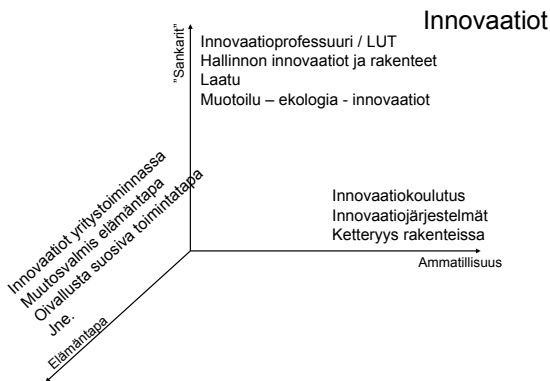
Innovaatiot

"Sankarit"

Innovaatioprofessuuri / LUT
Hallinnon innovaatiot ja rakenteet
Laatu
Muotoilu – ekologia - innovaatiot

Innovaatiokoulutus
Innovaatiojärjestelmät
Ketteryys rakenteissa

Ammatillisuus

Innovaatiot yritystoiminnassa
Muutosvalmis elämäntapa
Oivallusta suosiva toimintatapa
Jne.

Elämäntapa